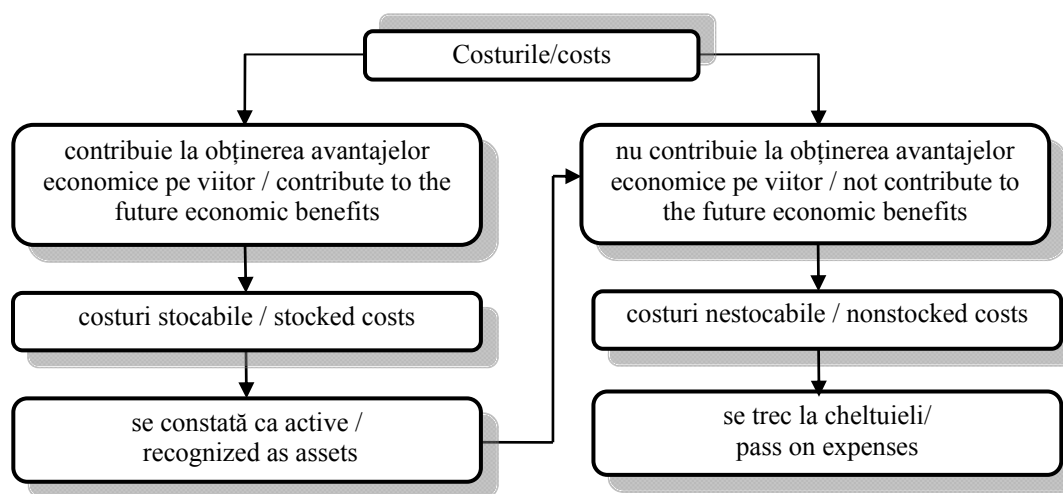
Costurile/costs

contribuie la obținerea avantajelor economice pe viitor / contribute to the future economic benefits

costuri stocabile / stocked costs

se constată ca active / recognized as assets

nu contribuie la obținerea avantajelor economice pe viitor / not contribute to the future economic benefits

costuri nestocabile / nonstocked costs

se trec la cheltuieli/ pass on expenses